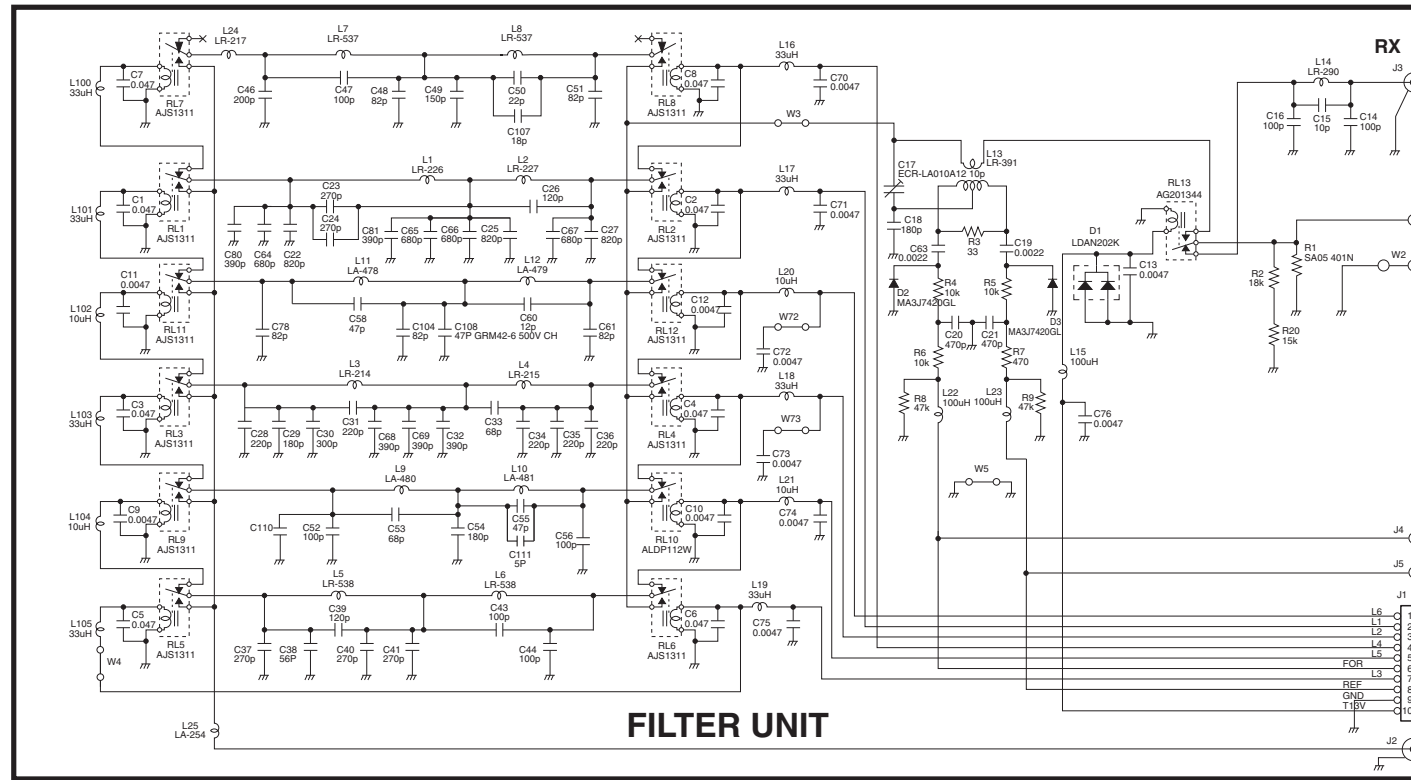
RX

L24
LR-217

L7
LR-537

L8
LR-537

L16
33uH

L14
LR-290

J3

L100
33uH

C7
0.047

RL7
AJS1311

C46
200p

C47
100p

C48
82p

C49
150p

C50
22p

C107
18p

C51
82p

C8
0.047

RL8
AJS1311

C70
0.0047

W3

C16
100p

C15
10p

C14
100p

L1
LR-226

L2
LR-227

L17
33uH

L13
LR-391

C17
ECR-LA010A12 10p

RL13
AG201344

L101
33uH

C1
0.047

RL1
AJS1311

C23
270p

C24
270p

C26
120p

C80
390p

C64
680p

C22
820p

C81
390p

C65
680p

C66
680p

C25
820p

C67
680p

C27
820p

C2
0.047

RL2
AJS1311

C71
0.0047

C18
180p

R3
33

C19
0.0022

C63
0.0022

D1
LDAN202K

C13
0.0047

R1
SA05 401N

W2

R2
18k

L11
LA-478

L12
LA-479

L20
10uH

C11
0.0047

L102
10uH

RL11
AJS1311

C58
47p

C60
12p

C78
82p

C104
82p

C108
47P GRM42-6 500V CH

C61
82p

C12
0.0047

RL12
AJS1311

W72

C72
0.0047

D2
MA3J742DGL

R4
10k

R5
10k

D3
MA3J742DGL

C20
470p

C21
470p

R6
10k

R7
470

R20
15k

L15
100uH

L3
LR-214

L4
LR-215

L18
33uH

L103
33uH

C3
0.047

RL3
AJS1311

C28
220p

C29
180p

C30
300p

C31
220p

C68
390p

C69
390p

C32
390p

C33
68p

C34
220p

C35
220p

C36
220p

C4
0.047

RL4
AJS1311

W73

C73
0.0047

R8
47k

L22
100uH

L23
100uH

R9
47k

C76
0.0047

W5

L9
LA-480

L10
LA-481

L21
10uH

L104
10uH

C9
0.0047

RL9
AJS1311

C110

C52
100p

C53
68p

C54
180p

C55
47p

C111
5P

C56
100p

C10
0.0047

RL10
ALDP112W

C74
0.0047

J4

J5

L5
LR-538

L6
LR-538

L19
33uH

J1

L105
33uH

C5
0.047

RL5
AJS1311

W4

C39
120p

C43
100p

C37
270p

C38
56P

C40
270p

C41
270p

C44
100p

C6
0.047

RL6
AJS1311

C75
0.0047

L6
L1
L2
L4
L5
FOR
L3
REF
GND
T13V

1
2
3
4
5
6
7
8
9
10

L25
LA-254

FILTER UNIT

J2